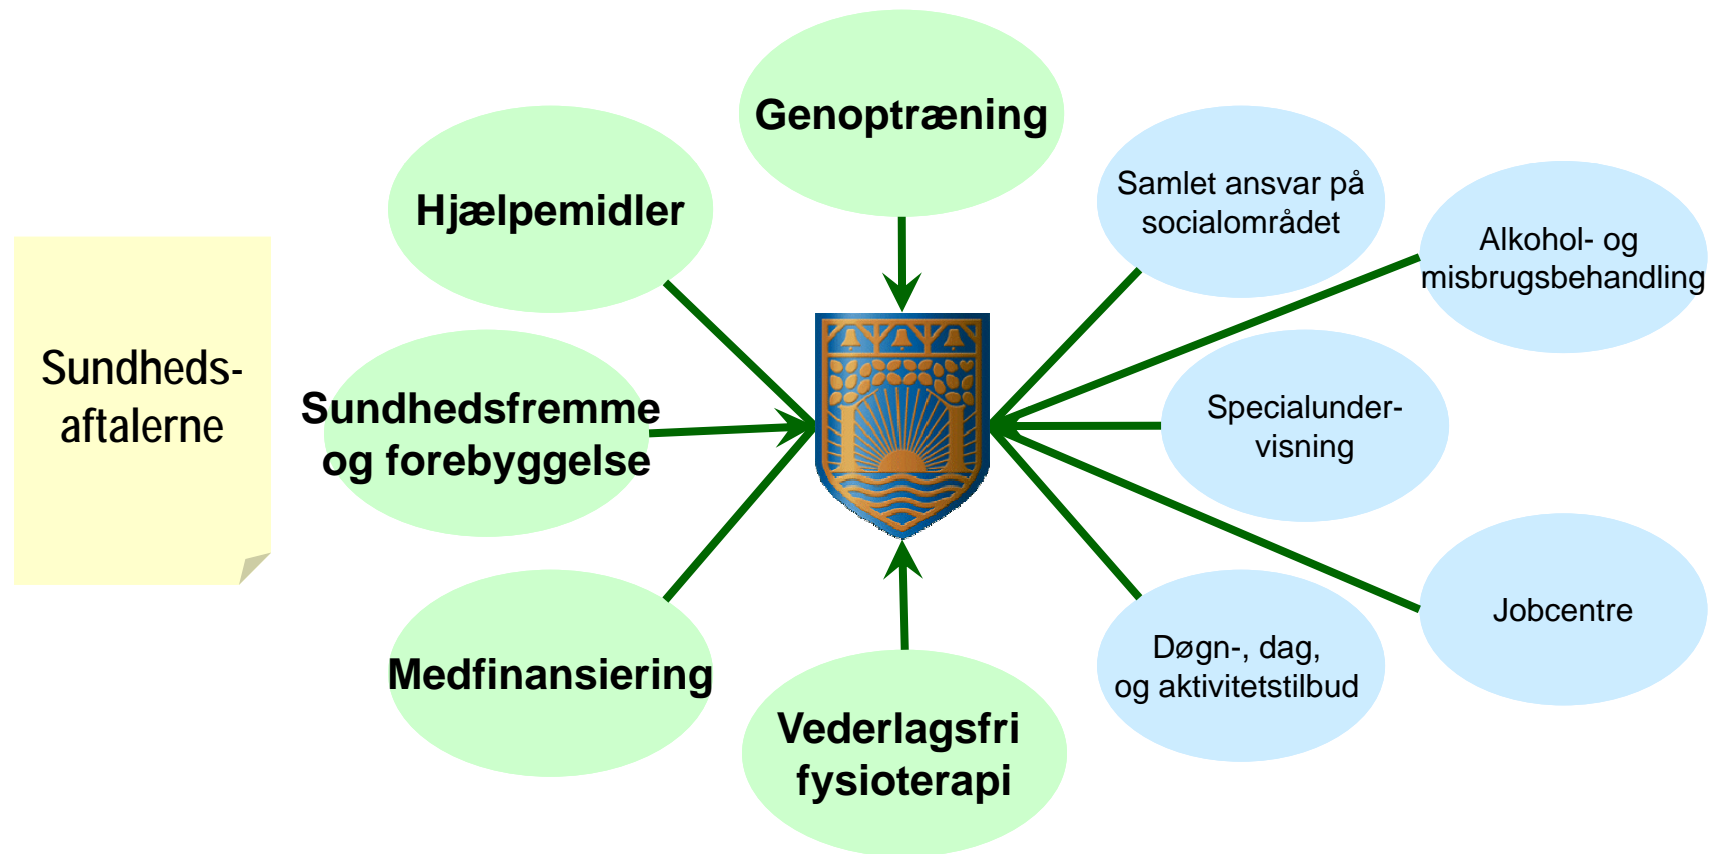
Sundheds-aftalerne

Genoptræning

Hjælpemidler

Sundhedsfremme og forebyggelse

Medfinansiering

Vederlagsfri fysioterapi

Samlet ansvar på socialområdet

Alkohol- og misbrugsbehandling

Specialunder-visning

Jobcentre

Døgn-, dag, og aktivitetstilbud